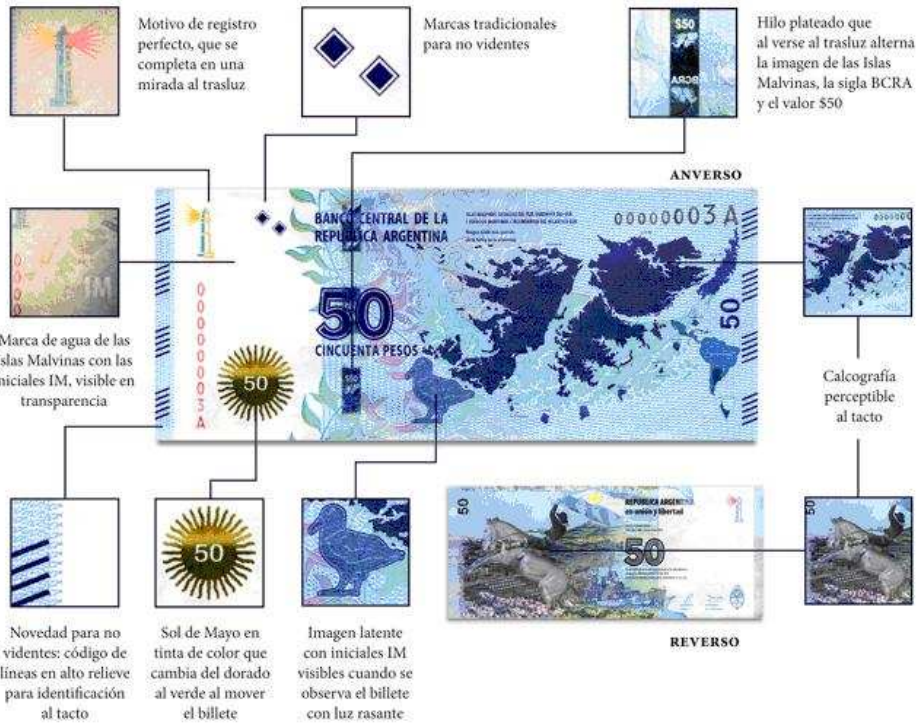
Motivo de registro perfecto, que se completa en una mirada al trasluz

Marcas tradicionales para no videntes

Hilo plateado que al verse al trasluz alterna la imagen de las Islas Malvinas, la sigla BCRA y el valor $50

ANVERSO

BANCO CENTRAL DE LA REPÚBLICA ARGENTINA

00000003 A

50

CINCUENTA PESOS

0000000003 A

50

Marca de agua de las Islas Malvinas con las iniciales IM, visible en transparencia

IM

Calcografía perceptible al tacto

REPÚBLICA ARGENTINA en unión y libertad

50

REVERSO

Novedad para no videntes: código de líneas en alto relieve para identificación al tacto

Sol de Mayo en tinta de color que cambia del dorado al verde al mover el billete

Imagen latente con iniciales IM visibles cuando se observa el billete con luz rasante